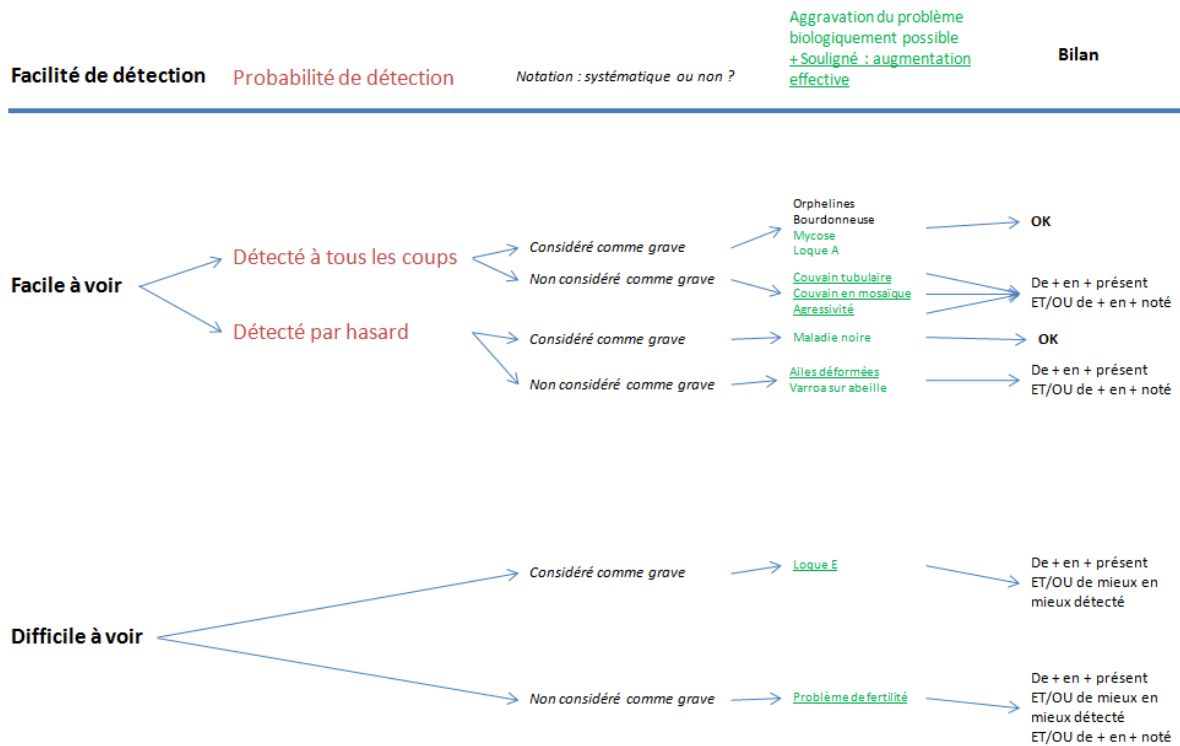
Facilité de détection

Probabilité de détection

Notation : systématique ou non ?

Aggravation du problème biologiquement possible
+ Souligné : augmentation effective

Bilan

Facile à voir

Détecté à tous les coups

Considéré comme grave

Orphelines
Bourdonneuse
Mycose
Loque A

OK

Non considéré comme grave

Couvain tubulaire
Couvain en mosaïque
Agressivité

De + en + présent
ET/OU de + en + noté

Détecté par hasard

Considéré comme grave

Maladie noire

OK

Non considéré comme grave

Ailes déformées
Varroa sur abeille

De + en + présent
ET/OU de + en + noté

Difficile à voir

Considéré comme grave

Loque E

De + en + présent
ET/OU de mieux en mieux détecté

Non considéré comme grave

Problème de fertilité

De + en + présent
ET/OU de mieux en mieux détecté
ET/OU de + en + noté